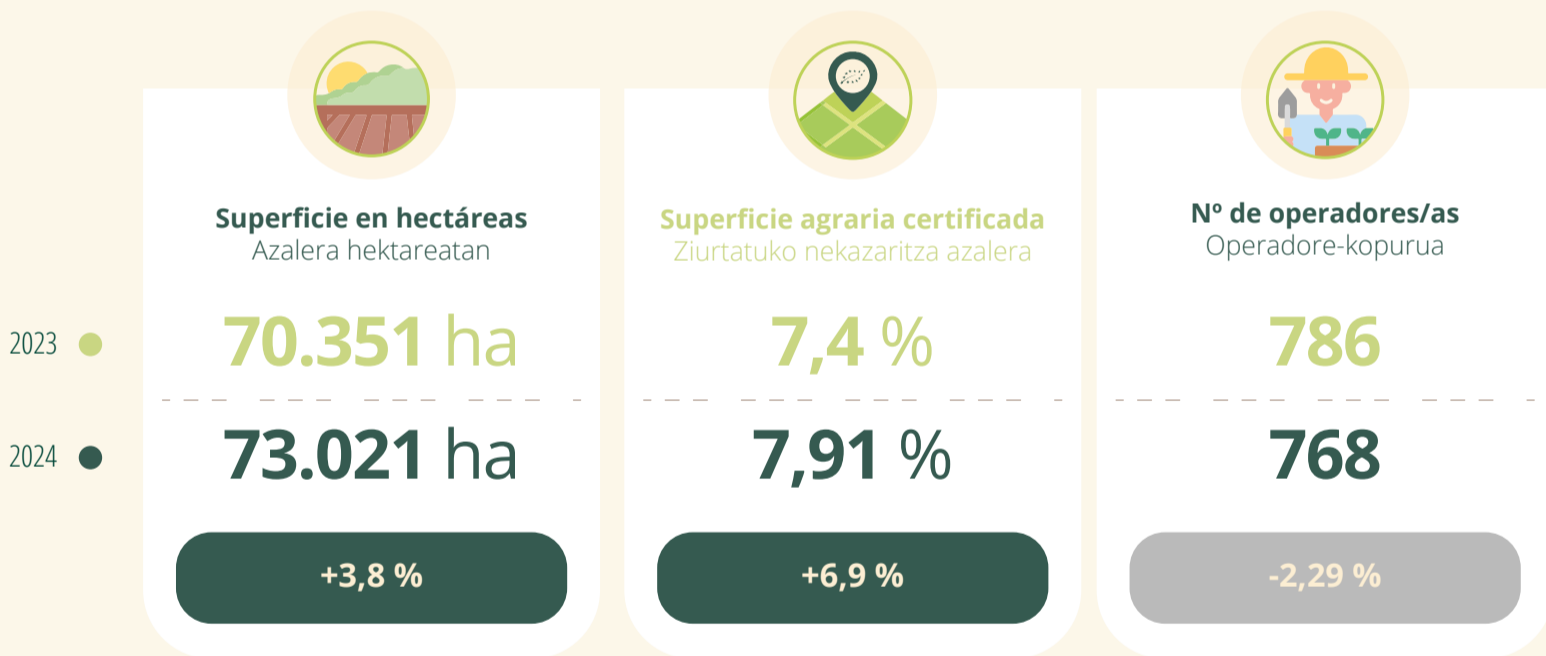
2023

2024

Superficie en hectáreas
Azalera hektareatan

70.351 ha

73.021 ha

+3,8 %

Superficie agraria certificada
Ziurtatuko nekazaritza azalera

7,4 %

7,91 %

+6,9 %

Nº de operadores/as
Operadore-kopurua

786

768

-2,29 %